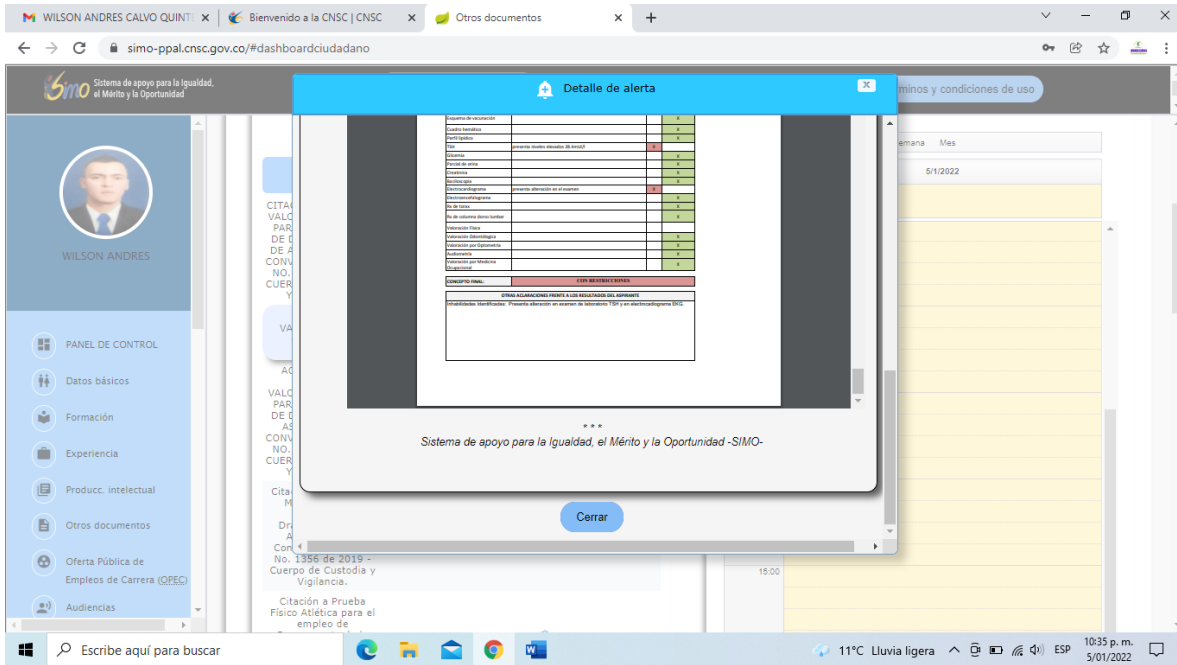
M WILSON ANDRES CALVO QUINT ×
Bienvenido a la CNSC | CNSC ×
Otros documentos ×
+

simo-ppal.cnsc.gov.co/#dashboardciudadano

SIMO Sistema de apoyo para la Igualdad, el Mérito y la Oportunidad

Términos y condiciones de uso

WILSON ANDRES

PANEL DE CONTROL
Datos básicos
Formación
Experiencia
Producc. intelectual
Otros documentos
Oferta Pública de Empleos de Carrera (OPEC)
Audiencias

Detalle de alerta

| | | | |
|---|---|---|---|
| Esquema de vacunación | | | X |
| Cuadro hemático | | | X |
| Perfil lipídico | | | X |
| TSH | presenta niveles elevados 28.4mU/l | X | |
| Glicemia | | | X |
| Parcial de orina | | | X |
| Creatinina | | | X |
| Baciloscopia | | | X |
| Electrocardiograma | presenta alteración en el examen | X | |
| Electroencefalograma | | | X |
| Rx de tórax | | | X |
| Rx de columna dorso lumbar | | | X |
| Valoración Física | | | |
| Valoración Odontológica | | | X |
| Valoración por Optometría | | | X |
| Audiometría | | | X |
| Valoración por Medicina Ocupacional | | | X |

CONCEPTO FINAL: CON RESTRICCIONES

OTRAS ACLARACIONES FRENTE A LOS RESULTADOS DEL ASPIRANTE
Inhabilidades Identificadas: Presenta alteración en examen de laboratorio TSH y en electrocardiograma EKG.

* * *
Sistema de apoyo para la Igualdad, el Mérito y la Oportunidad -SIMO-

Cerrar

CITA VALO PAR DE D DE A CONV NO. CUER Y
VAL
AC
VALO PAR DE D AS CONV NO. CUER Y
Citac M
Dra A
Con No. 1356 de 2019 - Cuerpo de Custodia y Vigilancia.
Citación a Prueba Físico Atlética para el empleo de

Semana Mes
5/1/2022
15:00

Escribe aquí para buscar
11°C Lluvia ligera ESP 10:35 p. m. 5/01/2022